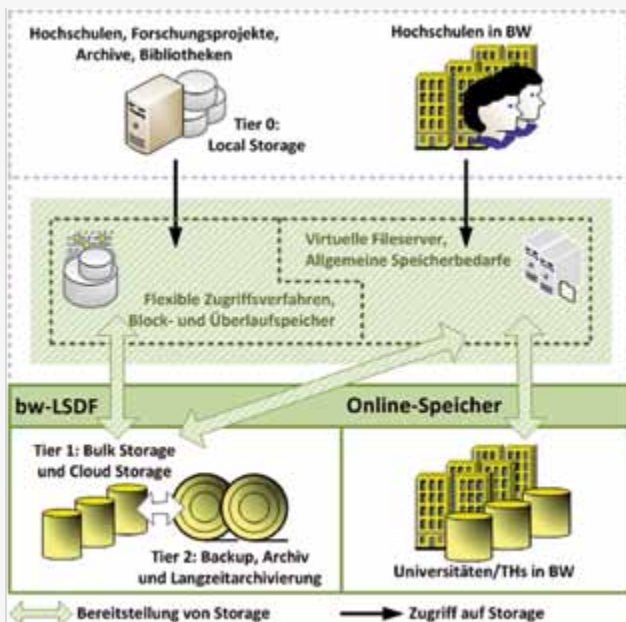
Hochschulen, Forschungsprojekte, Archive, Bibliotheken

Hochschulen in BW

Tier 0: Local Storage

Virtuelle Fileserver, Allgemeine Speicherbedarfe

Flexible Zugriffsverfahren, Block- und Überlaufspeicher

bw-LSDF

Online-Speicher

Tier 1: Bulk Storage und Cloud Storage

Tier 2: Backup, Archiv und Langzeitarchivierung

Universitäten/THs in BW

Bereitstellung von Storage

Zugriff auf Storage